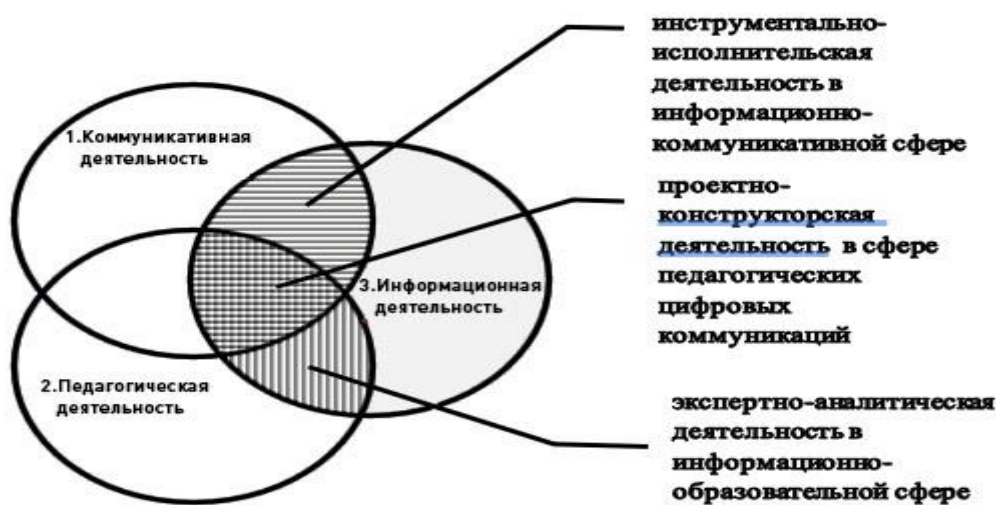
1.Коммуникативная деятельность

2.Педагогическая деятельность

3.Информационная деятельность

инструментально-исполнительская деятельность в информационно-коммуникативной сфере

проектно-конструкторская деятельность в сфере педагогических цифровых коммуникаций

экспертно-аналитическая деятельность в информационно-образовательной сфере